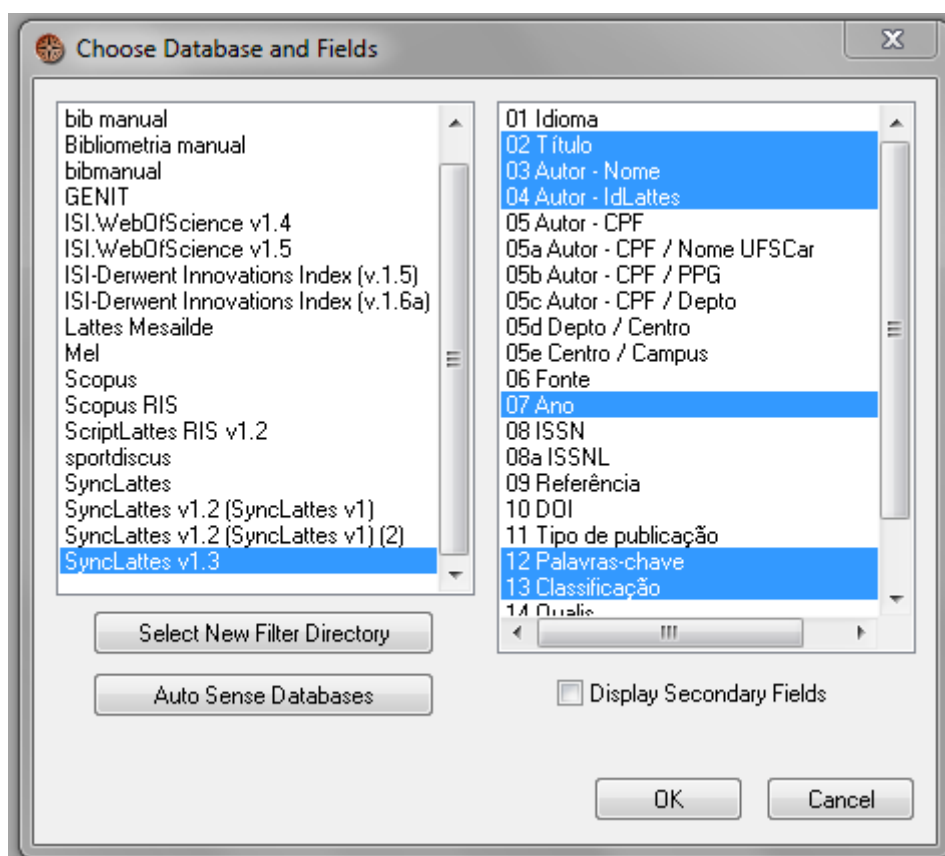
Choose Database and Fields

bib manual
Bibliometria manual
bibmanual
GENIT
ISI.WebOfScience v1.4
ISI.WebOfScience v1.5
ISI-Derwent Innovations Index (v.1.5)
ISI-Derwent Innovations Index (v.1.6a)
Lattes Mesailde
Mel
Scopus
Scopus RIS
ScriptLattes RIS v1.2
sportdiscus
SyncLattes
SyncLattes v1.2 (SyncLattes v1)
SyncLattes v1.2 (SyncLattes v1) (2)
SyncLattes v1.3

01 Idioma
02 Título
03 Autor - Nome
04 Autor - IdLattes
05 Autor - CPF
05a Autor - CPF / Nome UFSCar
05b Autor - CPF / PPG
05c Autor - CPF / Depto
05d Depto / Centro
05e Centro / Campus
06 Fonte
07 Ano
08 ISSN
08a ISSNL
09 Referência
10 DOI
11 Tipo de publicação
12 Palavras-chave
13 Classificação
14 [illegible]

Select New Filter Directory

Auto Sense Databases

Display Secondary Fields

OK

Cancel